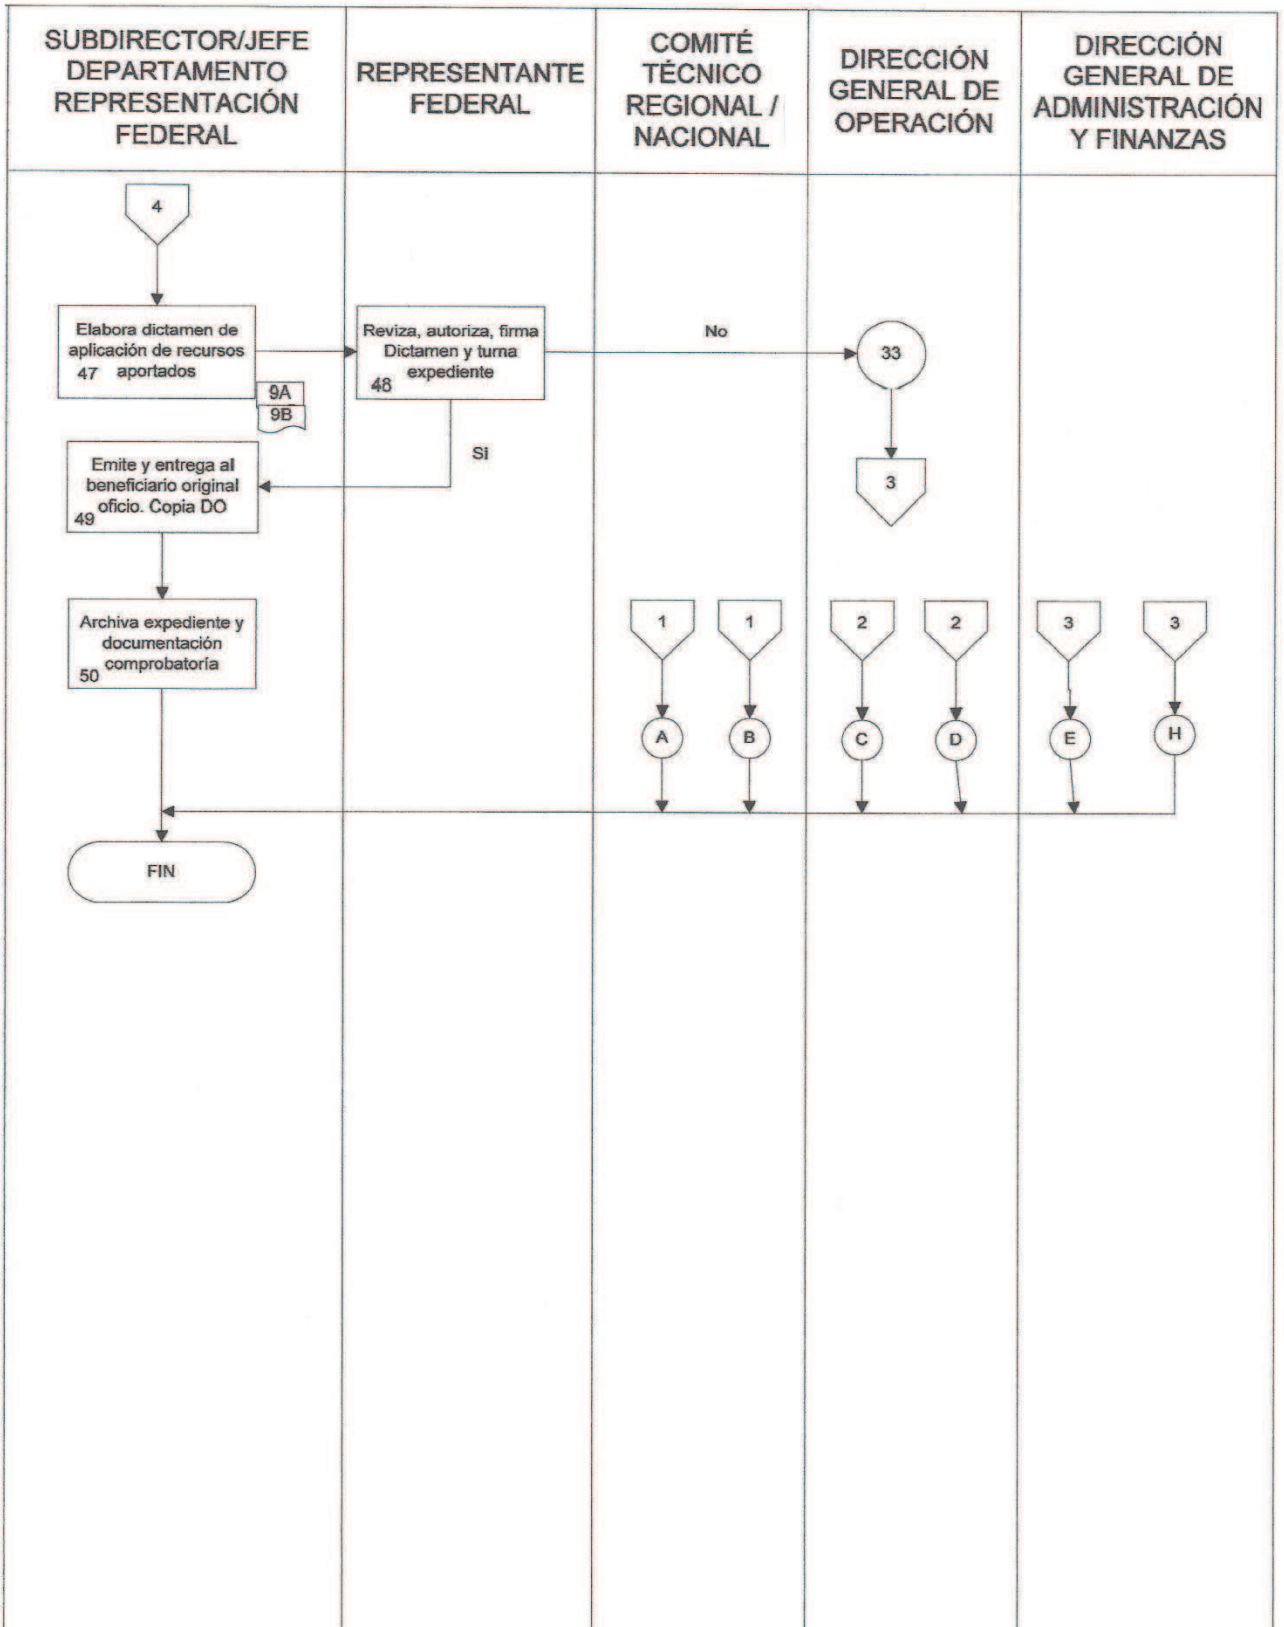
| SUBDIRECTOR/JEFE DEPARTAMENTO REPRESENTACIÓN FEDERAL | REPRESENTANTE FEDERAL | COMITÉ TÉCNICO REGIONAL / NACIONAL | DIRECCIÓN GENERAL DE OPERACIÓN | DIRECCIÓN GENERAL DE ADMINISTRACIÓN Y FINANZAS |
|---|---|---|---|---|

4

Elabora dictamen de aplicación de recursos aportados 47

9A
9B

Reviza, autoriza, firma Dictamen y turna expediente 48

No

33

3

Si

Emite y entrega al beneficiario original oficio. Copia DO 49

Archiva expediente y documentación comprobatoría 50

1 1 2 2 3 3

A B C D E H

FIN